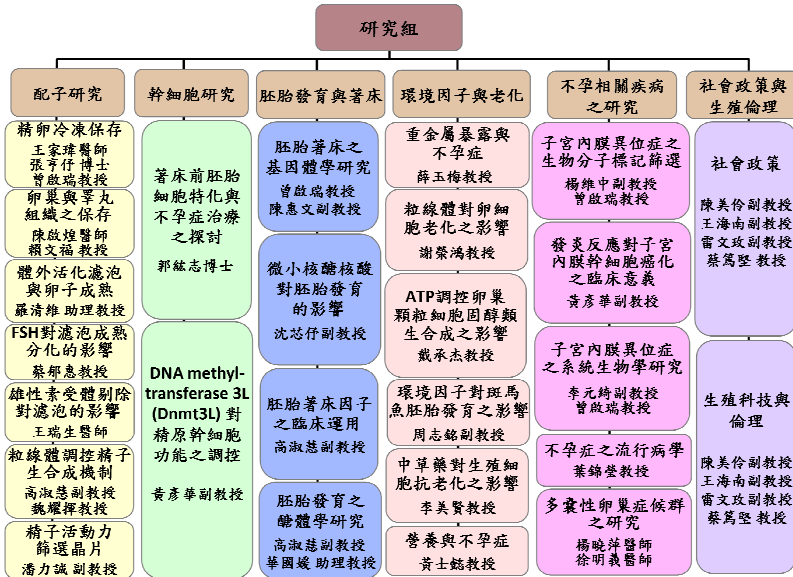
研究組

配子研究

精卵冷凍保存
王家瑋醫師
張予仔 博士
曾啟瑞教授

卵巢與睪丸組織之保存
陳啟煌醫師
賴文福 教授

體外活化濾泡與卵子成熟
羅清維 助理教授

FSH對濾泡成熟分化的影響
蔡郁惠教授

雄性素受體剔除對濾泡的影響
王瑞生醫師

粒線體調控精子生合成機制
高淑慧副教授
魏耀揮教授

精子活動力篩選晶片
潘力誠 副教授

幹細胞研究

著床前胚胎細胞特化與不孕症治療之探討
郭紘志博士

DNA methyl-transferase 3L (Dnmt3L) 對精原幹細胞功能之調控
黃彥華副教授

胚胎發育與著床

胚胎著床之基因體學研究
曾啟瑞教授
陳惠文副教授

微小核醣核酸對胚胎發育的影響
沈芯仔副教授

胚胎著床因子之臨床運用
高淑慧副教授

胚胎發育之醣體學研究
高淑慧副教授
華國媛 助理教授

環境因子與老化

重金屬暴露與不孕症
薛玉梅教授

粒線體對卵細胞老化之影響
謝榮鴻教授

ATP調控卵巢顆粒細胞固醇類生合成之影響
戴承杰教授

環境因子對斑馬魚胚胎發育之影響
周志銘副教授

中草藥對生殖細胞抗老化之影響
李美賢教授

營養與不孕症
黃士懿教授

不孕相關疾病之研究

子宮內膜異位症之生物分子標記篩選
楊維中副教授
曾啟瑞教授

發炎反應對子宮內膜鉀細胞癌化之臨床意義
黃彥華副教授

子宮內膜異位症之系統生物學研究
李元綺副教授
曾啟瑞教授

不孕症之流行病學
葉錦瑩教授

多囊性卵巢症候群之研究
楊曉萍醫師
徐明義醫師

社會政策與生殖倫理

社會政策
陳美伶副教授
王海南副教授
雷文玫副教授
蔡篤堅 教授

生殖科技與倫理
陳美伶副教授
王海南副教授
雷文玫副教授
蔡篤堅 教授